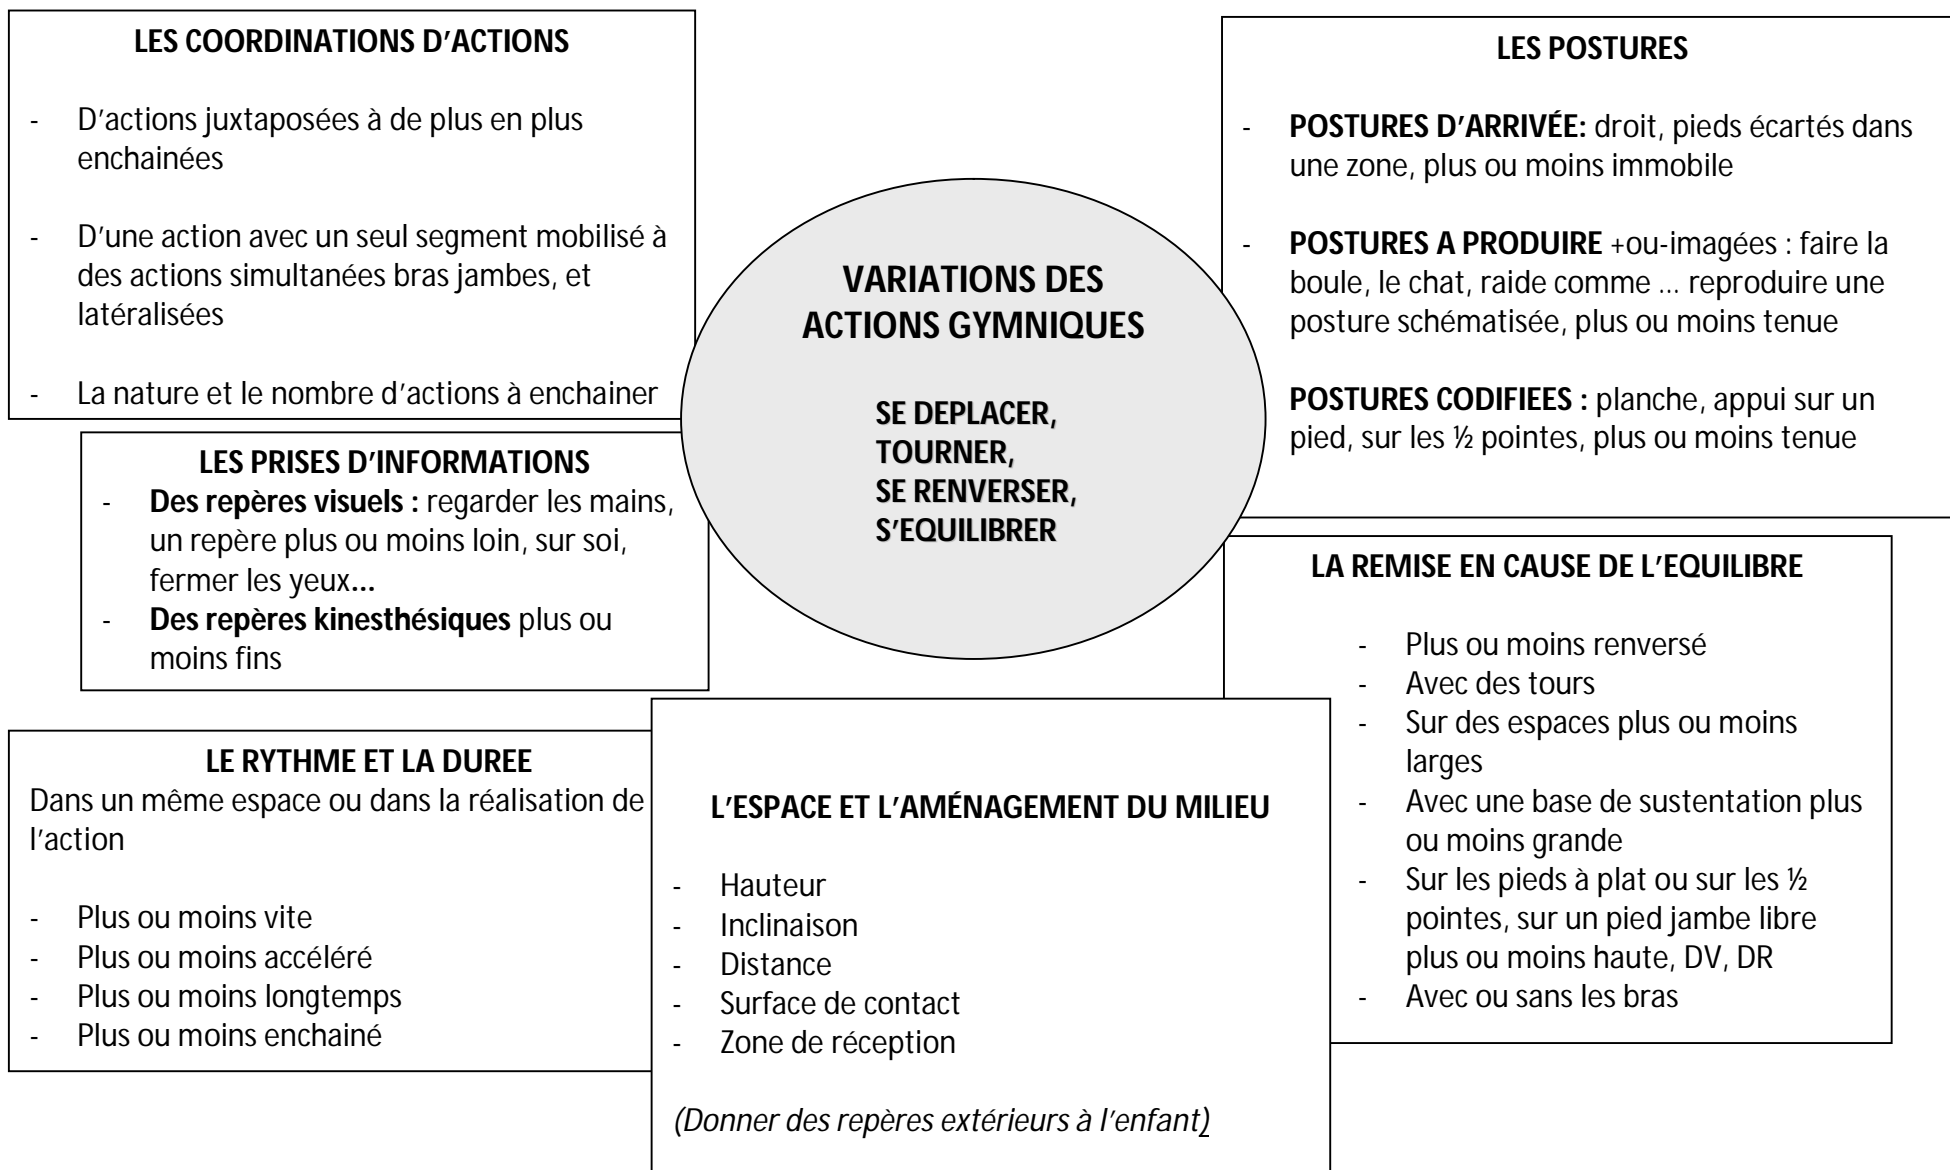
**LES COORDINATIONS D'ACTIONS**

- D'actions juxtaposées à de plus en plus enchainées

- D'une action avec un seul segment mobilisé à des actions simultanées bras jambes, et latéralisées

- La nature et le nombre d'actions à enchainer

**LES PRISES D'INFORMATIONS**
- **Des repères visuels :** regarder les mains, un repère plus ou moins loin, sur soi, fermer les yeux...
- **Des repères kinesthésiques** plus ou moins fins

**VARIATIONS DES ACTIONS GYMNIQUES**

**SE DEPLACER, TOURNER, SE RENVERSER, S'EQUILIBRER**

**LES POSTURES**

- **POSTURES D'ARRIVÉE:** droit, pieds écartés dans une zone, plus ou moins immobile

- **POSTURES A PRODUIRE** +ou-imagées : faire la boule, le chat, raide comme ... reproduire une posture schématisée, plus ou moins tenue

**POSTURES CODIFIEES :** planche, appui sur un pied, sur les ½ pointes, plus ou moins tenue

**LA REMISE EN CAUSE DE L'EQUILIBRE**

- Plus ou moins renversé
- Avec des tours
- Sur des espaces plus ou moins larges
- Avec une base de sustentation plus ou moins grande
- Sur les pieds à plat ou sur les ½ pointes, sur un pied jambe libre plus ou moins haute, DV, DR
- Avec ou sans les bras

**LE RYTHME ET LA DUREE**
Dans un même espace ou dans la réalisation de l'action

- Plus ou moins vite
- Plus ou moins accéléré
- Plus ou moins longtemps
- Plus ou moins enchainé

**L'ESPACE ET L'AMÉNAGEMENT DU MILIEU**

- Hauteur
- Inclinaison
- Distance
- Surface de contact
- Zone de réception

*(Donner des repères extérieurs à l'enfant)*